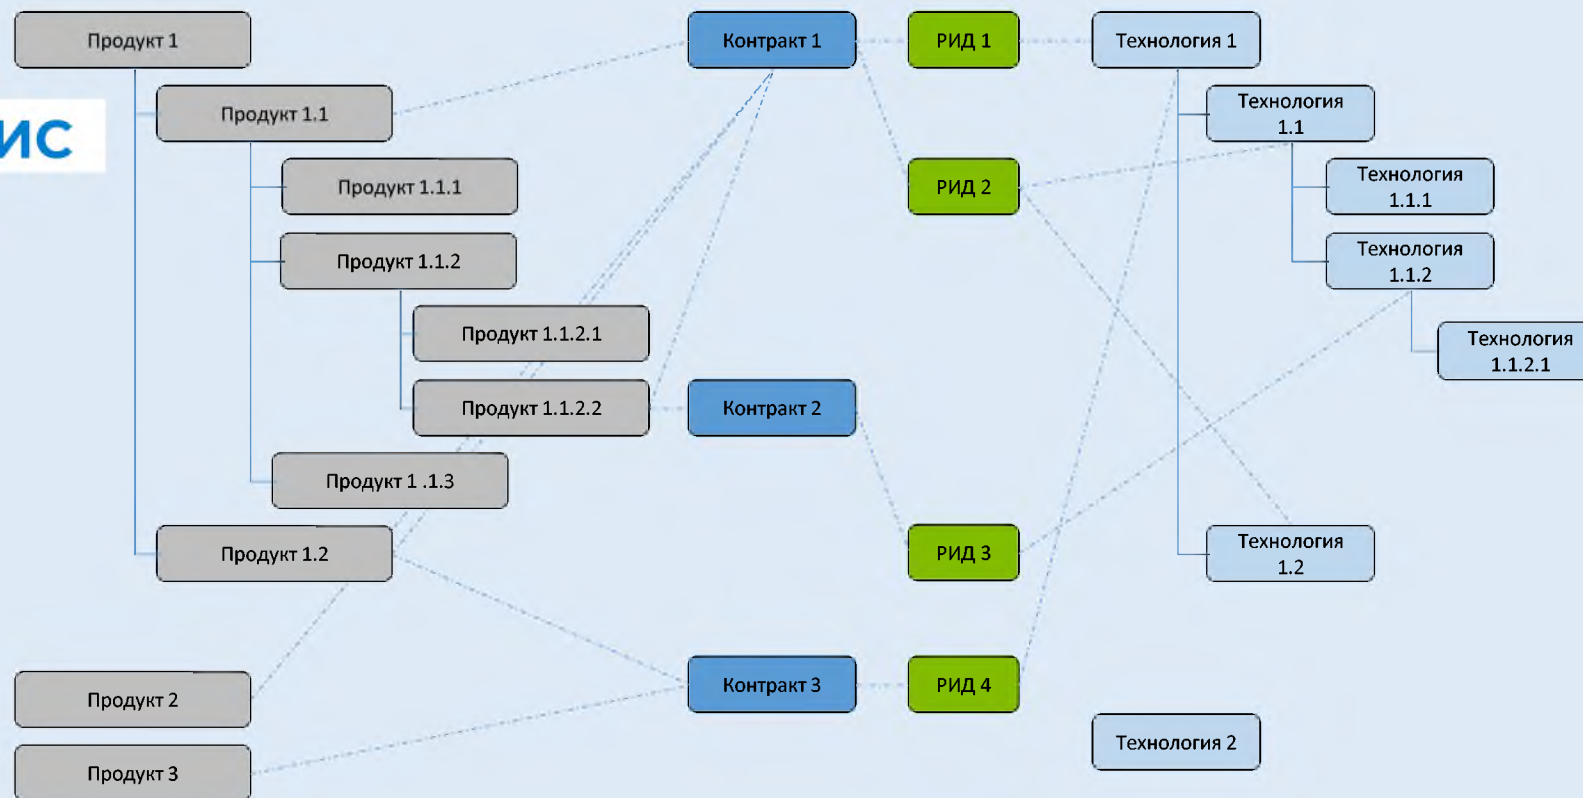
ИС

Продукт 1

Продукт 1.1

Продукт 1.1.1

Продукт 1.1.2

Продукт 1.1.2.1

Продукт 1.1.2.2

Продукт 1 .1.3

Продукт 1.2

Продукт 2

Продукт 3

Контракт 1

Контракт 2

Контракт 3

РИД 1

РИД 2

РИД 3

РИД 4

Технология 1

Технология 1.1

Технология 1.1.1

Технология 1.1.2

Технология 1.1.2.1

Технология 1.2

Технология 2